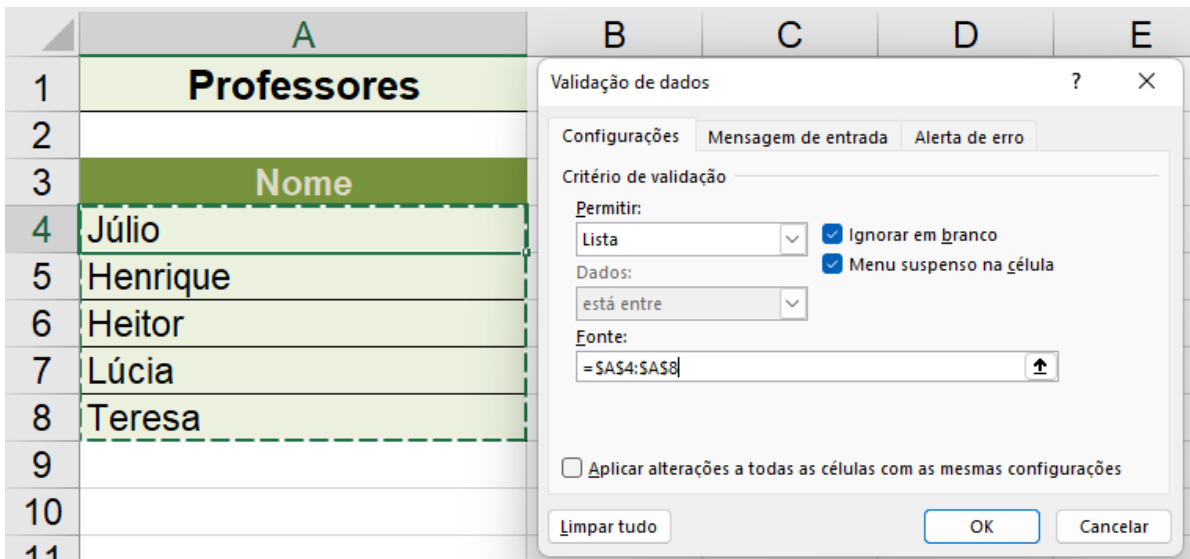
| | A | B | C | D | E |
|---|---|---|---|---|---|
| 1 | Professores | | | | |
| 2 | | | | | |
| 3 | Nome | | | | |
| 4 | Júlio | | | | |
| 5 | Henrique | | | | |
| 6 | Heitor | | | | |
| 7 | Lúcia | | | | |
| 8 | Teresa | | | | |
| 9 | | | | | |
| 10 | | | | | |
| 11 | | | | | |

Validação de dados ? ×

Configurações Mensagem de entrada Alerta de erro

Critério de validação

Permitir:
Lista
Ignorar em branco
Menu suspenso na célula

Dados:
está entre

Fonte:
=$A$4:$A$8

Aplicar alterações a todas as células com as mesmas configurações

Limpar tudo OK Cancelar